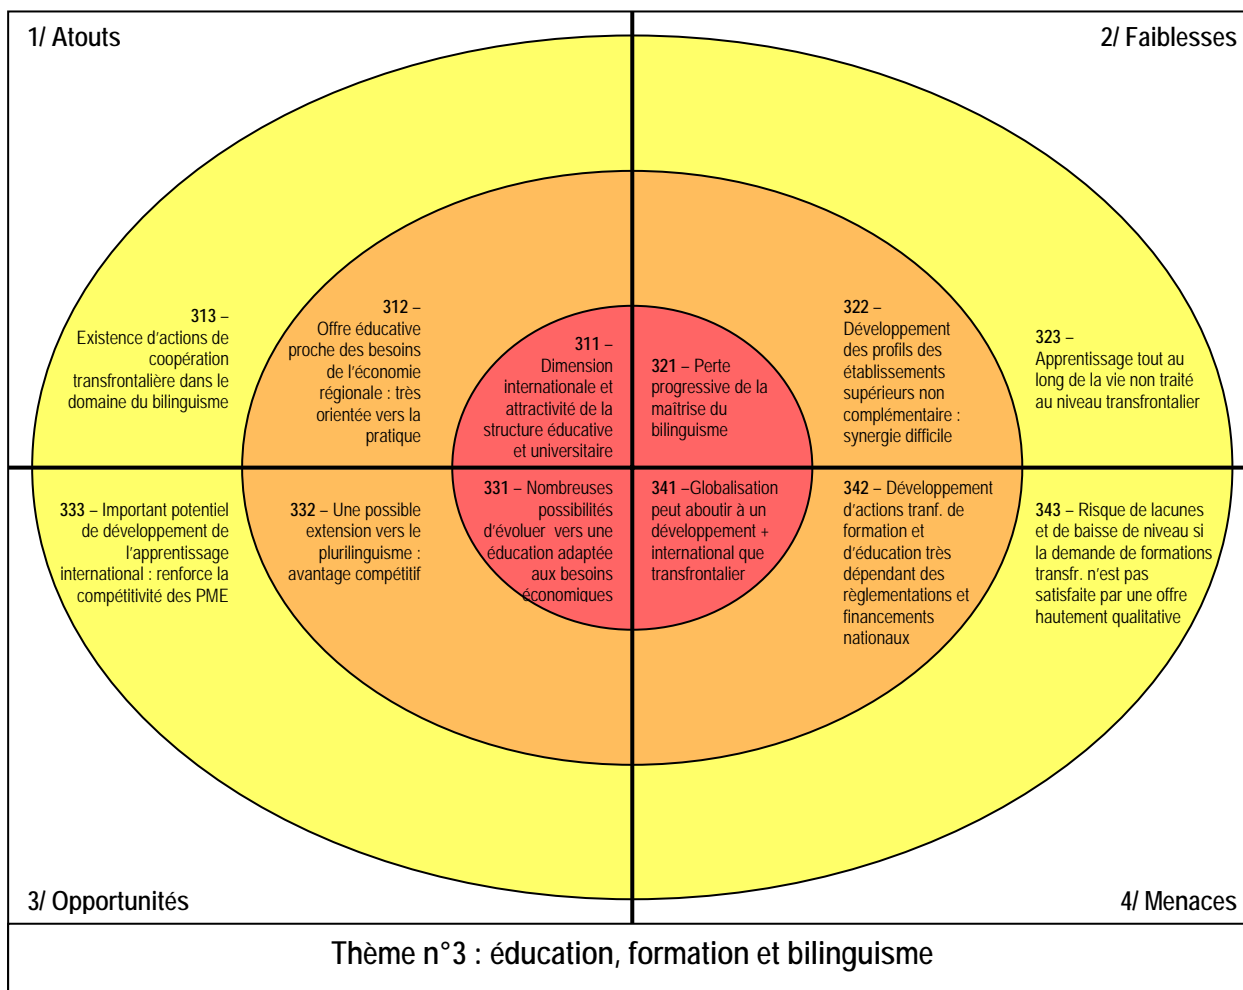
1/ Atouts

2/ Faiblesses

313 – Existence d'actions de coopération transfrontalière dans le domaine du bilinguisme

312 – Offre éducative proche des besoins de l'économie régionale : très orientée vers la pratique

311 – Dimension internationale et attractivité de la structure éducative et universitaire

321 – Perte progressive de la maîtrise du bilinguisme

322 – Développement des profils des établissements supérieurs non complémentaire : synergie difficile

323 – Apprentissage tout au long de la vie non traité au niveau transfrontalier

333 – Important potentiel de développement de l'apprentissage international : renforce la compétitivité des PME

332 – Une possible extension vers le plurilinguisme : avantage compétitif

331 – Nombreuses possibilités d'évoluer vers une éducation adaptée aux besoins économiques

341 –Globalisation peut aboutir à un développement + international que transfrontalier

342 – Développement d'actions tranf. de formation et d'éducation très dépendant des règlementations et financements nationaux

343 – Risque de lacunes et de baisse de niveau si la demande de formations transfr. n'est pas satisfaite par une offre hautement qualitative

3/ Opportunités

4/ Menaces

Thème n°3 : éducation, formation et bilinguisme